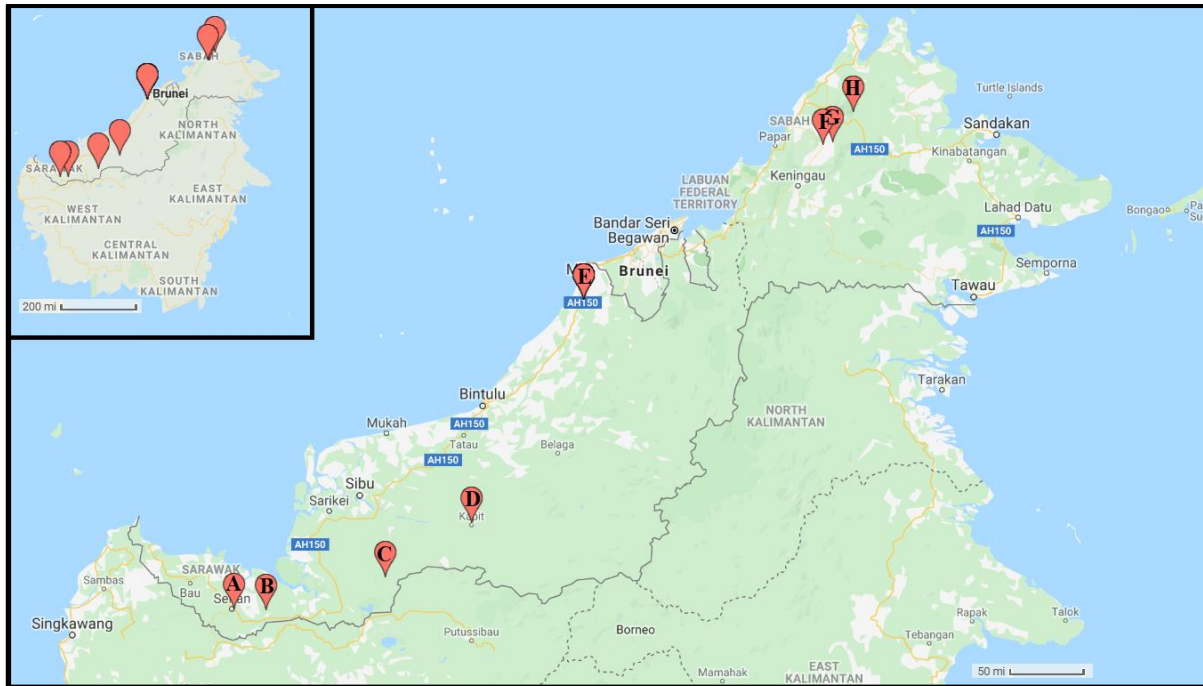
SABAH
Brunei
NORTH KALIMANTAN
SARAWAK
EAST KALIMANTAN
WEST KALIMANTAN
CENTRAL KALIMANTAN
SOUTH KALIMANTAN
200 mi

H
Turtle Islands
SABAH
F G
Sandakan
Papar
AH150
Kinabatangan
Keningau
LABUAN FEDERAL TERRITORY
Lahad Datu
Bongao
AH150
Bandar Seri Begawan
Semporna
E
Brunei
Tawau
AH150
Tarakan
Bintulu
NORTH KALIMANTAN
Mukah
AH150
Tatau
Belaga
AH150
Sibu
D
Sarikei
Kapit
AH150
C
Sambas
SARAWAK
A B
Bau
Serian
Rapak
Talok
Singkawang
Putussibau
Borneo
Tebangan
Mamahak
EAST KALIMANTAN
50 mi